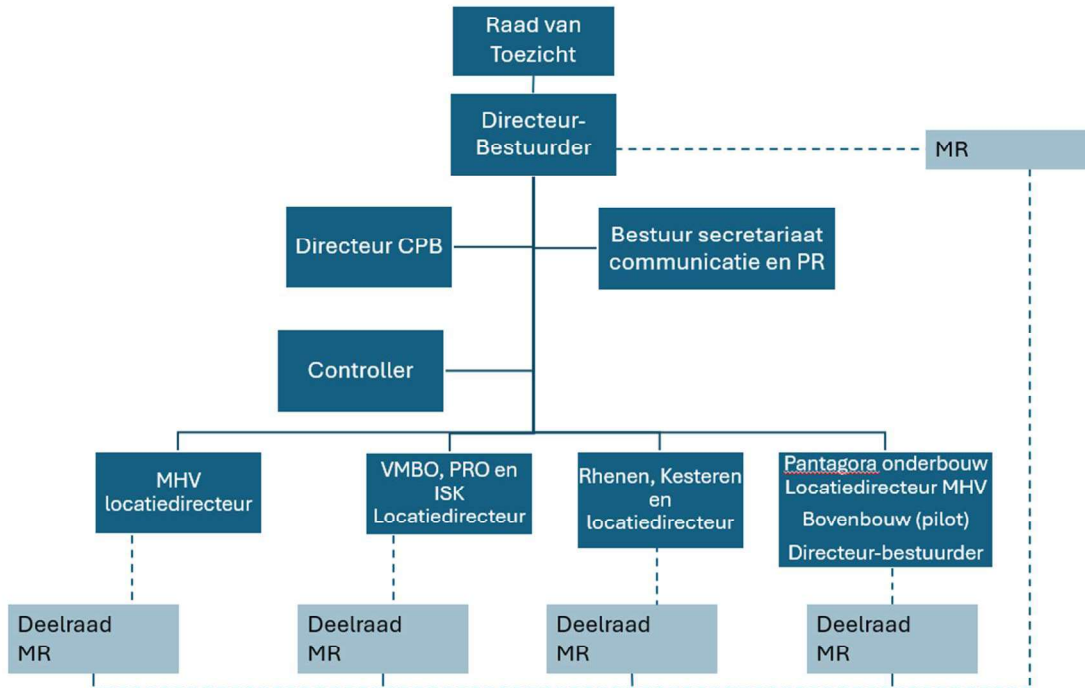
Raad van Toezicht

Directeur-Bestuurder

MR

Directeur CPB

Bestuur secretariaat communicatie en PR

Controller

MHV locatiedirecteur

VMBO, PRO en ISK Locatiedirecteur

Rhenen, Kesteren en locatiedirecteur

Pantagora onderbouw Locatiedirecteur MHV Bovenbouw (pilot) Directeur-bestuurder

Deelraad MR

Deelraad MR

Deelraad MR

Deelraad MR